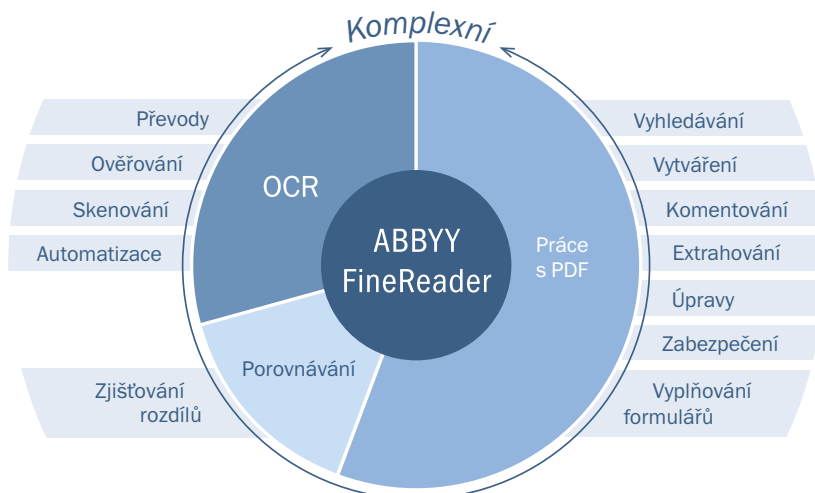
Komplexní

Převody
Ověřování
Skenování
Automatizace

Zjišťování rozdílů

OCR

ABBYY FineReader

Porovnávání

Práce s PDF

Vyhledávání
Vytváření
Komentování
Extrahování
Úpravy
Zabezpečení
Vyplňování formulářů